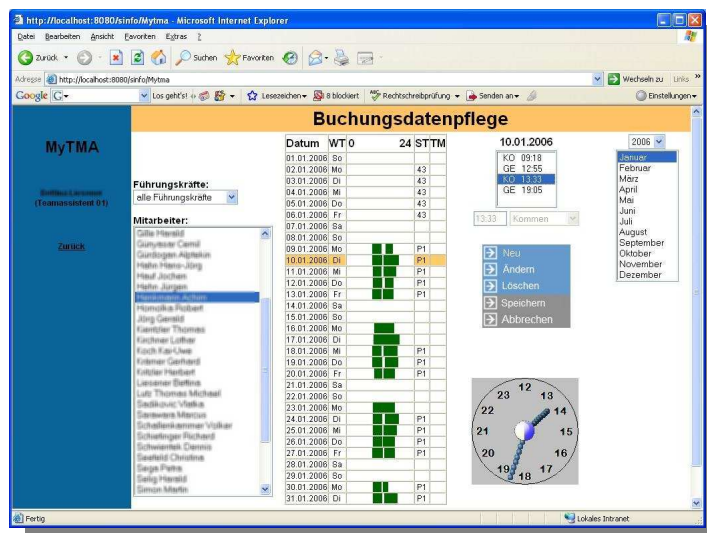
http://localhost:8080/sinfo/Mytma - Microsoft Internet Explorer

Datei Bearbeiten Ansicht Favoriten Extras ?

Zurück Suchen Favoriten

Adresse http://localhost:8080/sinfo/Mytma Wechseln zu Links

Google G- Los geht's! 8 blockiert Rechtschreibprüfung Senden an Lesezeichen Einstellungen

MyTMA

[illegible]
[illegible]

Zurück

Buchungsdatenpflege

Führungskräfte:
alle Führungskräfte

Mitarbeiter:
Gilla Harald
Gunyasar Cemil
Gurdogan Alptekin
Hahn Hans-Jörg
Hauf Jochen
Hehn Jurgen
Herrmann Achim
Homolka Robert
Jörg Gerald
Kientzler Thomas
Kirchner Lothar
Koch Karl-Uwe
Krämer Gerhard
Kritzler Herbert
Liesener Bettina
Lutz Thomas Michael
Sadikovic Vlatka
Sarewara Marcus
Schallenkammer Volker
Schellinger Richard
Schwentek Dennis
Seefeld Christina
Sega Petra
Selig Harald
Simon Martin

| Datum | WT | 0 24 | ST | TM |
|---|---|---|---|---|
| 01.01.2006 | So | | | |
| 02.01.2006 | Mo | | 43 | |
| 03.01.2006 | Di | | 43 | |
| 04.01.2006 | Mi | | 43 | |
| 05.01.2006 | Do | | 43 | |
| 06.01.2006 | Fr | | 43 | |
| 07.01.2006 | Sa | | | |
| 08.01.2006 | So | | | |
| 09.01.2006 | Mo | | P1 | |
| 10.01.2006 | Di | | P1 | |
| 11.01.2006 | Mi | | P1 | |
| 12.01.2006 | Do | | P1 | |
| 13.01.2006 | Fr | | P1 | |
| 14.01.2006 | Sa | | | |
| 15.01.2006 | So | | | |
| 16.01.2006 | Mo | | | |
| 17.01.2006 | Di | | | |
| 18.01.2006 | Mi | | P1 | |
| 19.01.2006 | Do | | P1 | |
| 20.01.2006 | Fr | | P1 | |
| 21.01.2006 | Sa | | | |
| 22.01.2006 | So | | | |
| 23.01.2006 | Mo | | | |
| 24.01.2006 | Di | | P1 | |
| 25.01.2006 | Mi | | P1 | |
| 26.01.2006 | Do | | P1 | |
| 27.01.2006 | Fr | | P1 | |
| 28.01.2006 | Sa | | | |
| 29.01.2006 | So | | | |
| 30.01.2006 | Mo | | P1 | |
| 31.01.2006 | Di | | P1 | |

10.01.2006
KO 09:18
GE 12:55
KO 13:33
GE 19:05

13:33 Kommen

Neu
Ändern
Löschen
Speichern
Abbrechen

12 13 14 15 16 17 18 19 20 21 22 23

2006
Januar
Februar
März
April
Mai
Juni
Juli
August
September
Oktober
November
Dezember

Fertig
Lokales Intranet